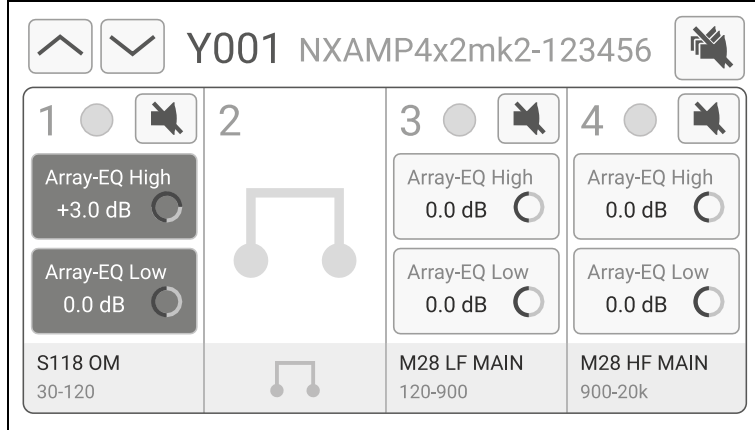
Y001 NXAMP4x2mk2-123456

1

Array-EQ High
+3.0 dB

Array-EQ Low
0.0 dB

S118 OM
30-120

2

3

Array-EQ High
0.0 dB

Array-EQ Low
0.0 dB

M28 LF MAIN
120-900

4

Array-EQ High
0.0 dB

Array-EQ Low
0.0 dB

M28 HF MAIN
900-20k